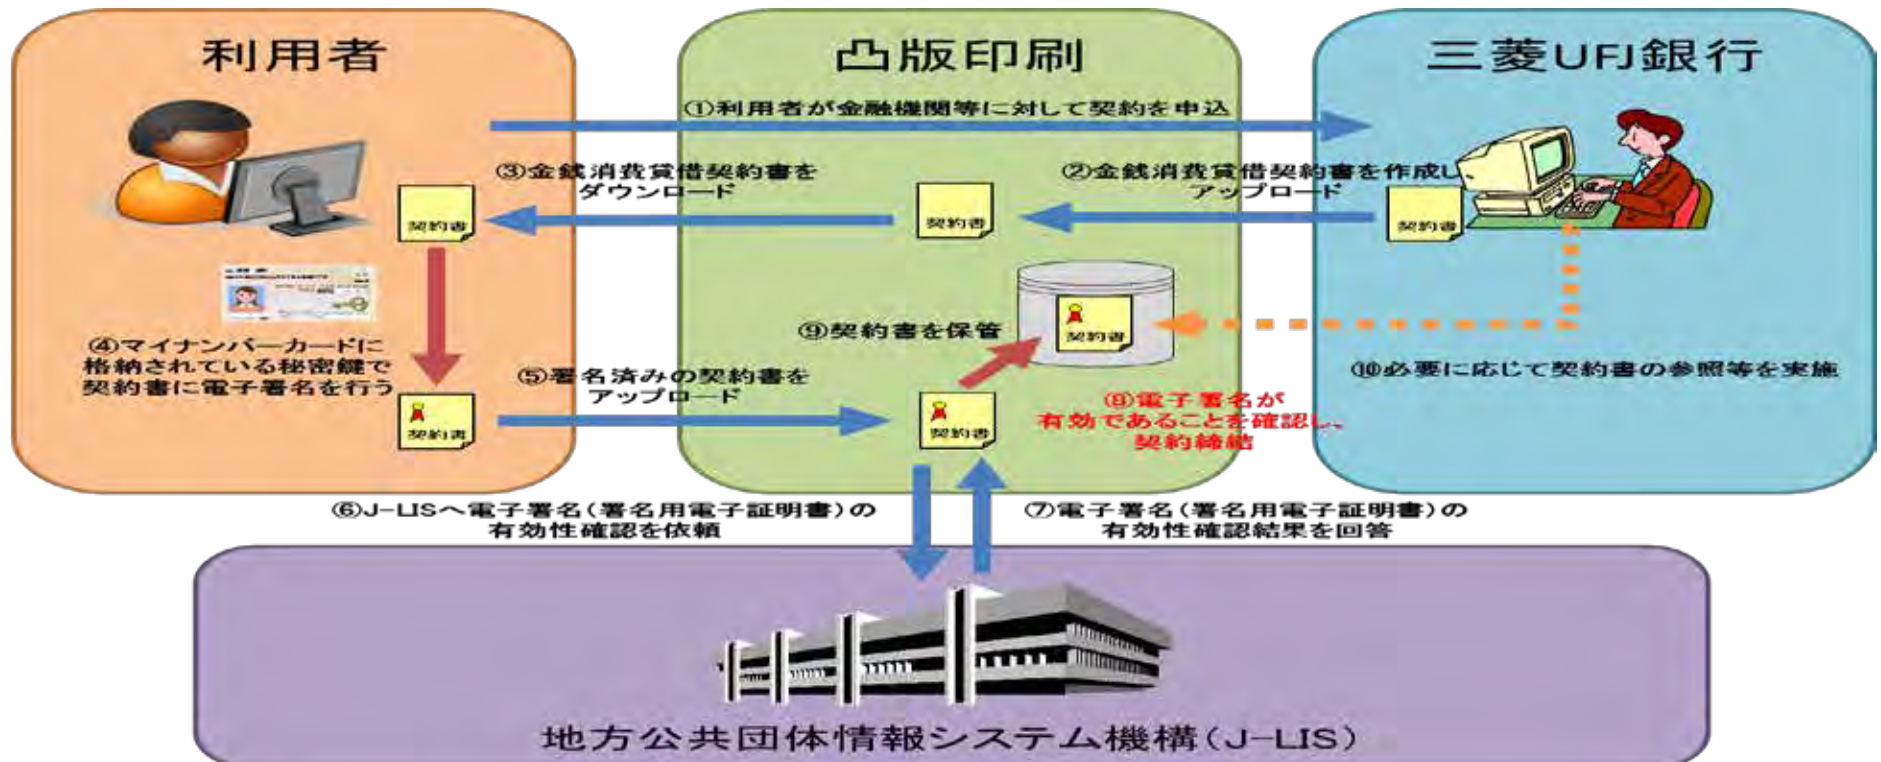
利用者

凸版印刷

三菱UFJ銀行

①利用者が金融機関等に対して契約を申込

③金銭消費貸借契約書をダウンロード

②金銭消費貸借契約書を作成しアップロード

契約書

契約書

契約書

④マイナンバーカードに格納されている秘密鍵で契約書に電子署名を行う

⑨契約書を保管

契約書

⑩必要に応じて契約書の参照等を実施

⑤署名済みの契約書をアップロード

契約書

契約書

⑧電子署名が有効であることを確認し、契約締結

⑥J-LISへ電子署名(署名用電子証明書)の有効性確認を依頼

⑦電子署名(署名用電子証明書)の有効性確認結果を回答

地方公共団体情報システム機構(J-LIS)